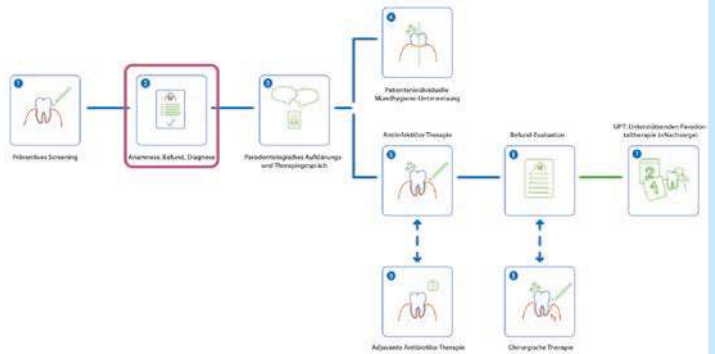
1
Präventives Screening

2
Anamnese, Befund, Diagnose

3
Parodontologisches Aufklärungs- und Therapiegespräch

4
Patientenindividuelle Mundhygiene-Unterweisung

5
Antiinfektiöse Therapie

6
Befund-Evaluation

7
UPT: Unterstützende Parodontaltherapie («Nachsorge»)

8
Adjuvante Antibiotika-Therapie

8
Chirurgische Therapie